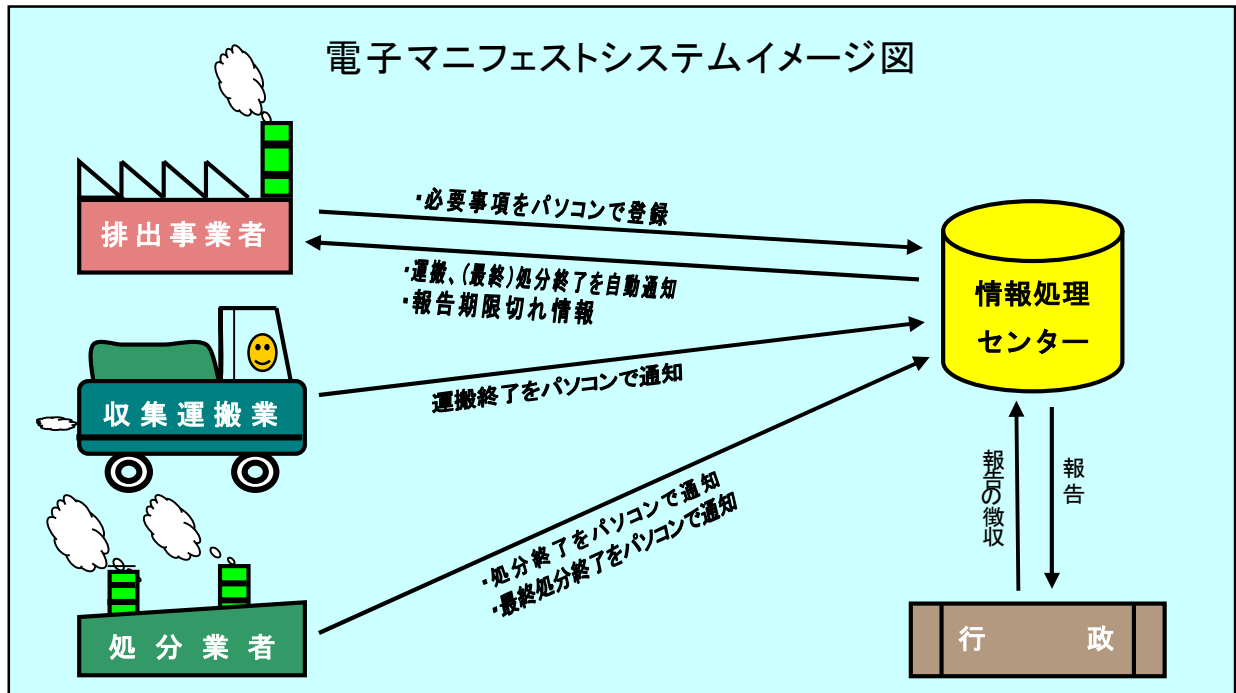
電子マニフェストシステムイメージ図

排出事業者

・必要事項をパソコンで登録

・運搬、(最終)処分終了を自動通知
・報告期限切れ情報

情報処理センター

収集運搬業

運搬終了をパソコンで通知

・処分終了をパソコンで通知
・最終処分終了をパソコンで通知

報告の徴収

報告

処分業者

行　政